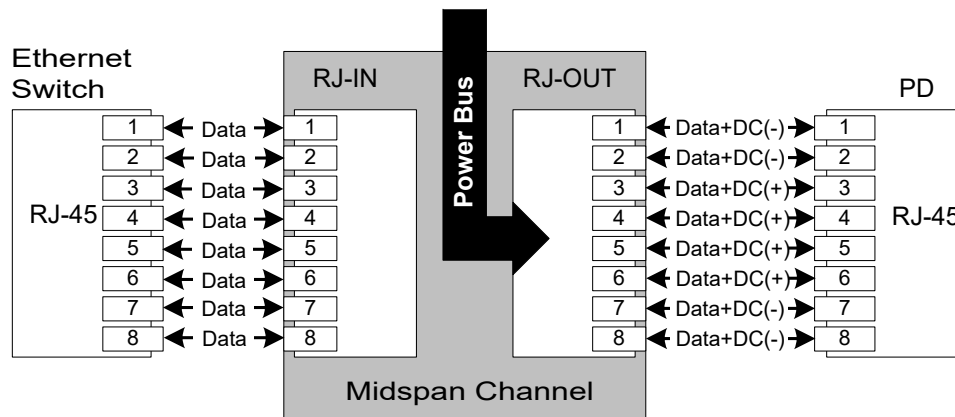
Ethernet Switch

RJ-45

1 Data 1
2 Data 2
3 Data 3
4 Data 4
5 Data 5
6 Data 6
7 Data 7
8 Data 8

RJ-IN

Power Bus

RJ-OUT

1 Data+DC(-) 1
2 Data+DC(-) 2
3 Data+DC(+) 3
4 Data+DC(+) 4
5 Data+DC(+) 5
6 Data+DC(+) 6
7 Data+DC(-) 7
8 Data+DC(-) 8

PD

RJ-45

Midspan Channel